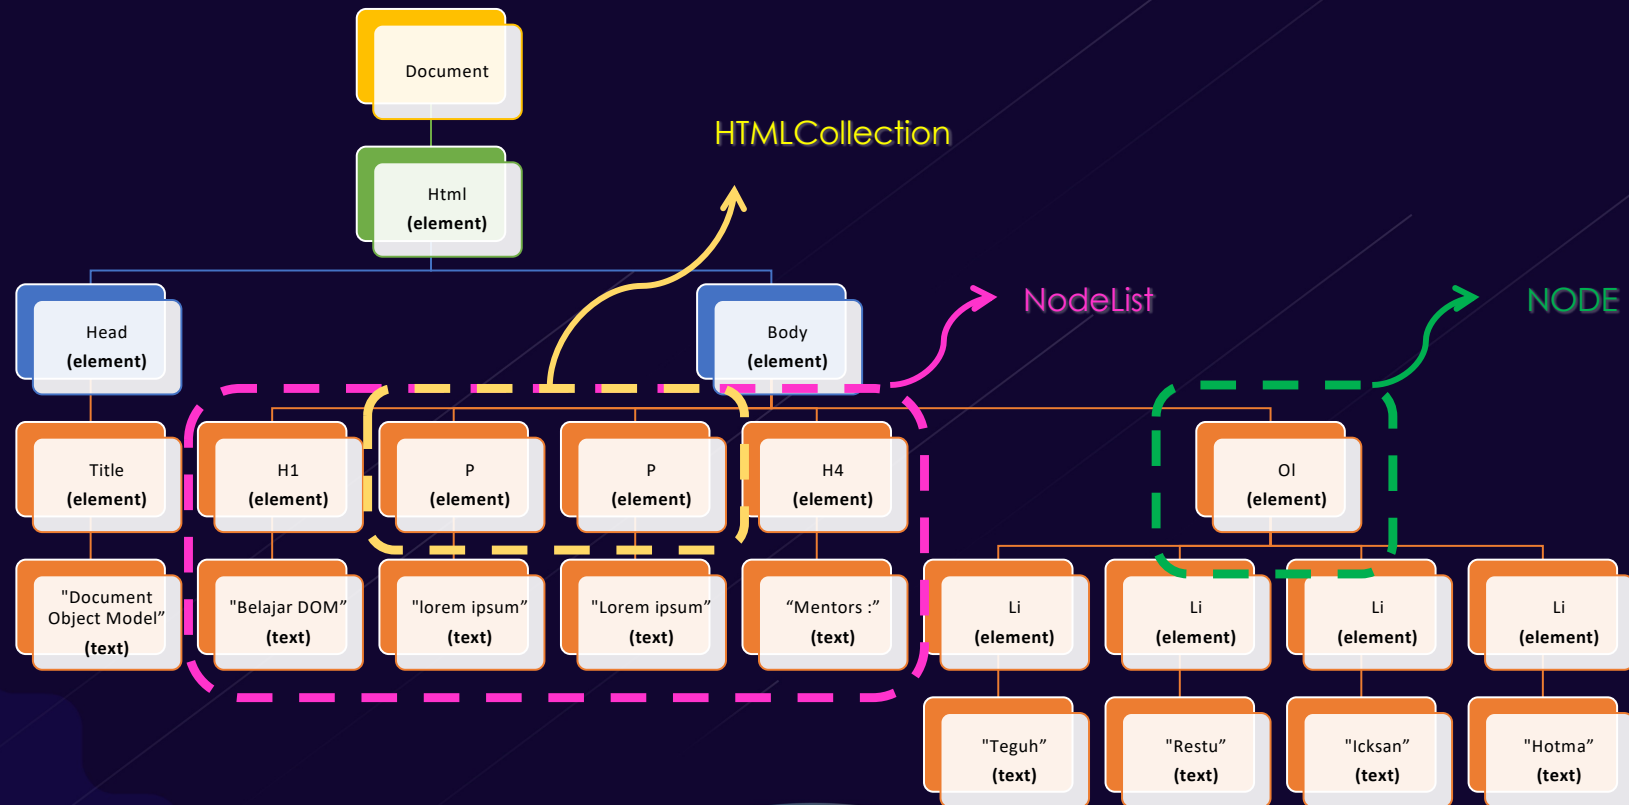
Document

Html
(element)

HTMLCollection

Head
(element)

Body
(element)

NodeList

NODE

Title
(element)

H1
(element)

P
(element)

P
(element)

H4
(element)

Ol
(element)

"Document Object Model"
(text)

"Belajar DOM"
(text)

"lorem ipsum"
(text)

"Lorem ipsum"
(text)

"Mentors :"
(text)

Li
(element)

Li
(element)

Li
(element)

Li
(element)

"Teguh"
(text)

"Restu"
(text)

"Icksan"
(text)

"Hotma"
(text)